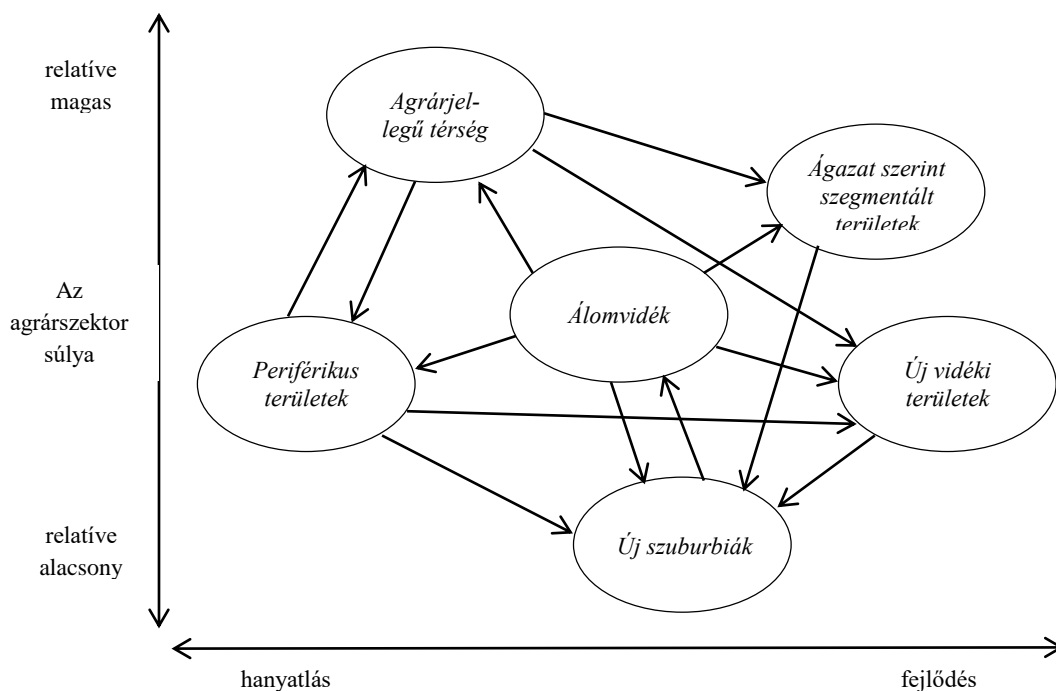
relatíve magas

Az agrárszektor súlya

relatíve alacsony

Agrárjel-legű térség

Ágazat szerint szegmentált területek

Álomvidék

Periférikus területek

Új vidéki területek

Új szuburbiák

hanyatlás

fejlődés